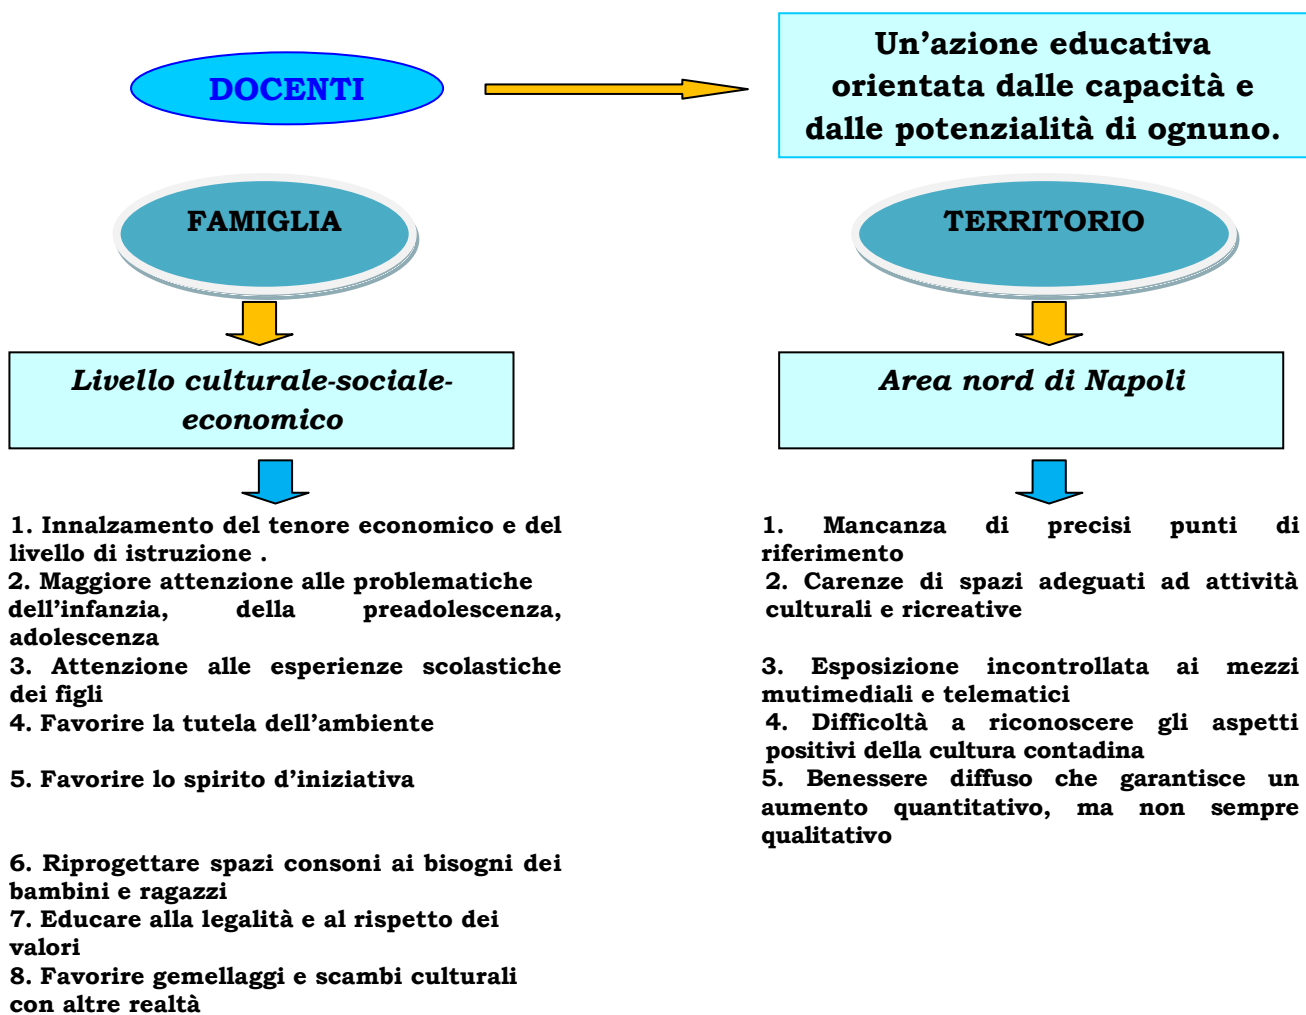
DOCENTI

Un’azione educativa orientata dalle capacità e dalle potenzialità di ognuno.

FAMIGLIA

Livello culturale-sociale-economico

1. Innalzamento del tenore economico e del livello di istruzione .
2. Maggiore attenzione alle problematiche dell’infanzia, della preadolescenza, adolescenza
3. Attenzione alle esperienze scolastiche dei figli
4. Favorire la tutela dell’ambiente

5. Favorire lo spirito d’iniziativa

6. Riprogettare spazi consoni ai bisogni dei bambini e ragazzi
7. Educare alla legalità e al rispetto dei valori
8. Favorire gemellaggi e scambi culturali con altre realtà

TERRITORIO

Area nord di Napoli

1. Mancanza di precisi punti di riferimento
2. Carenze di spazi adeguati ad attività culturali e ricreative

3. Esposizione incontrollata ai mezzi mutimediali e telematici
4. Difficoltà a riconoscere gli aspetti positivi della cultura contadina
5. Benessere diffuso che garantisce un aumento quantitativo, ma non sempre qualitativo